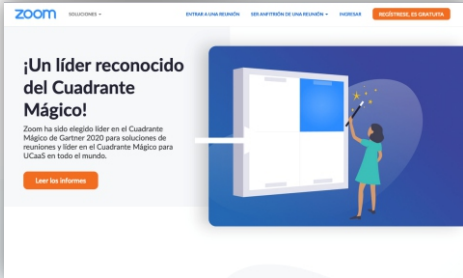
zoom SOLUCIONES ▾

ENTRAR A UNA REUNIÓN SER ANFITRIÓN DE UNA REUNIÓN ▾ INGRESAR REGÍSTRESE, ES GRATUITA

¡Un líder reconocido del Cuadrante Mágico!

Zoom ha sido elegido líder en el Cuadrante Mágico de Gartner 2020 para soluciones de reuniones y líder en el Cuadrante Mágico para UCaaS en todo el mundo.

Leer los informes